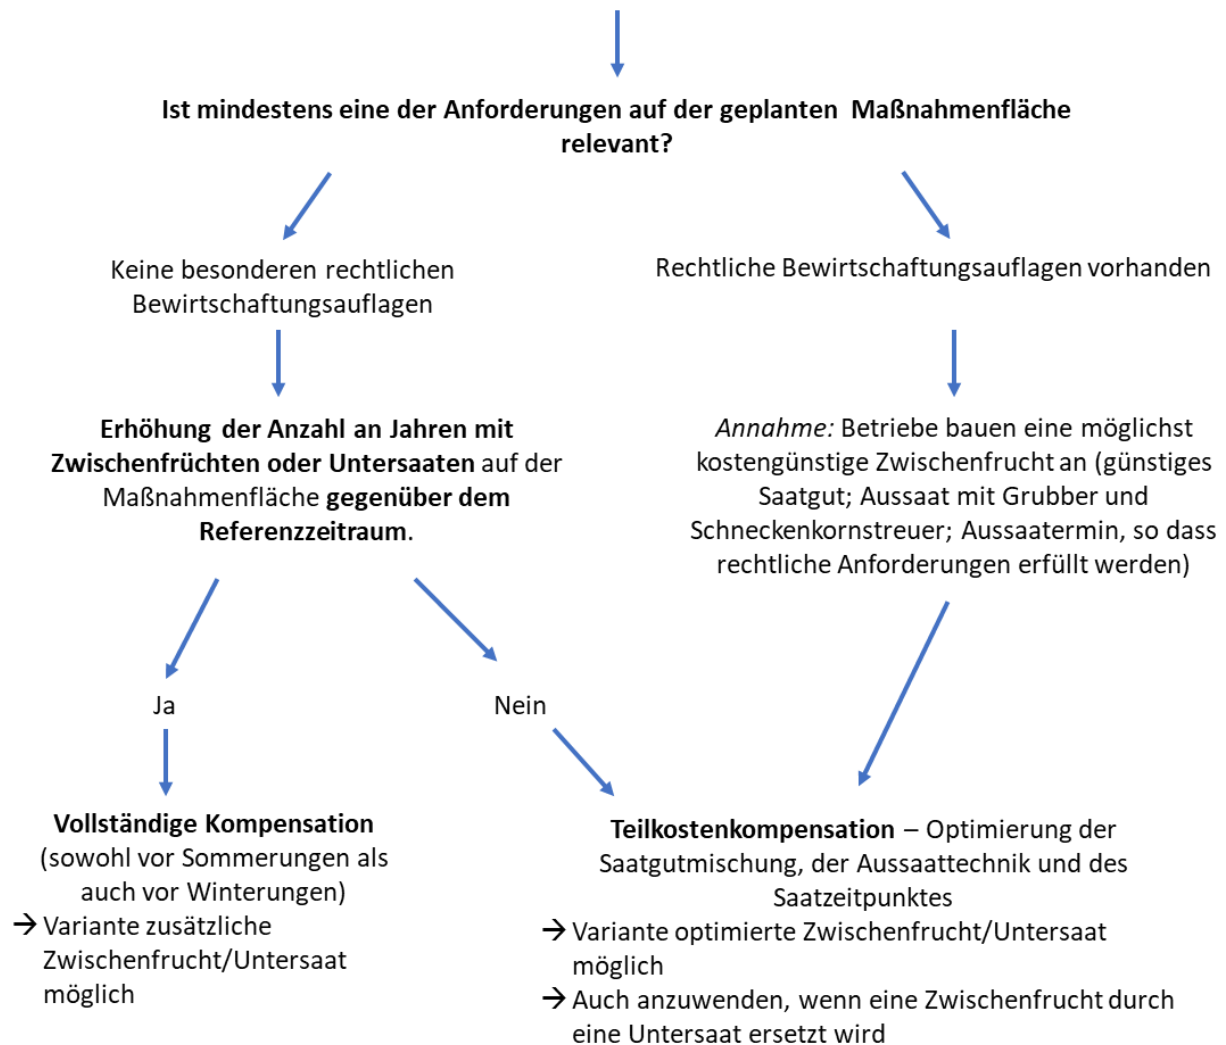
Ist mindestens eine der Anforderungen auf der geplanten Maßnahmenfläche relevant?

Keine besonderen rechtlichen Bewirtschaftungsauflagen

Rechtliche Bewirtschaftungsauflagen vorhanden

**Erhöhung der Anzahl an Jahren mit Zwischenfrüchten oder Untersaaten** auf der Maßnahmenfläche **gegenüber dem Referenzzeitraum**.

*Annahme:* Betriebe bauen eine möglichst kostengünstige Zwischenfrucht an (günstiges Saatgut; Aussaat mit Grubber und Schneckenkornstreuer; Aussaatermin, so dass rechtliche Anforderungen erfüllt werden)

Ja

Nein

**Vollständige Kompensation** (sowohl vor Sommerungen als auch vor Winterungen)
→ Variante zusätzliche Zwischenfrucht/Untersaat möglich

**Teilkostenkompensation** – Optimierung der Saatgutmischung, der Aussaattechnik und des Saatzeitpunktes
→ Variante optimierte Zwischenfrucht/Untersaat möglich
→ Auch anzuwenden, wenn eine Zwischenfrucht durch eine Untersaat ersetzt wird